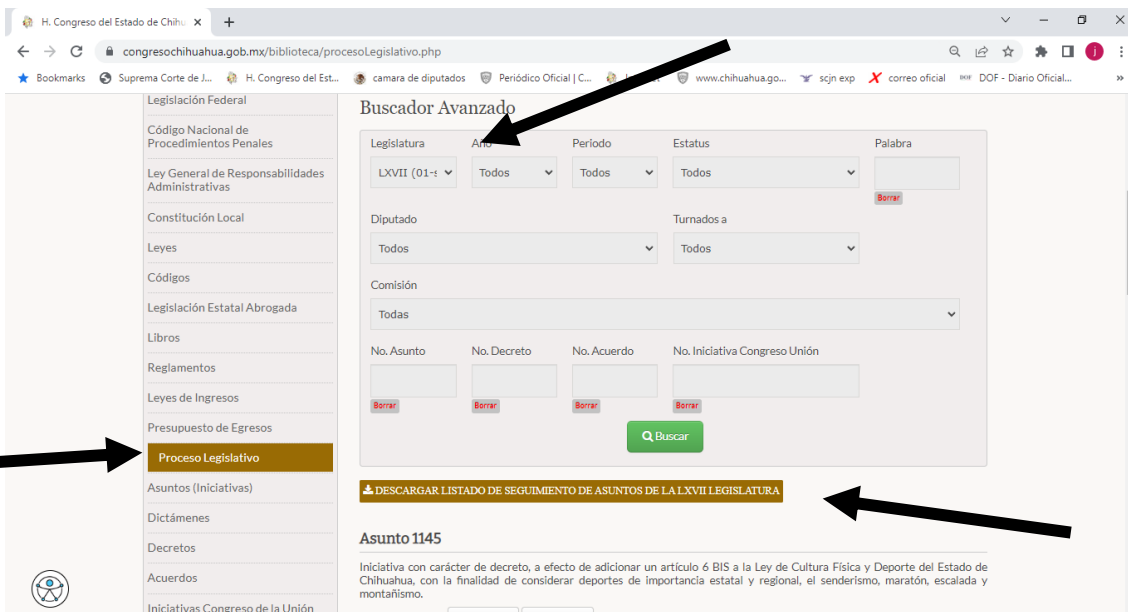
H. Congreso del Estado de Chihu ×
+
congresochihuahua.gob.mx/biblioteca/procesoLegislativo.php
Bookmarks
Suprema Corte de J...
H. Congreso del Est...
camara de diputados
Periódico Oficial | C...
www.chihuahua.go...
scjn exp
correo oficial
DOF - Diario Oficial...

Legislación Federal
Código Nacional de Procedimientos Penales
Ley General de Responsabilidades Administrativas
Constitución Local
Leyes
Códigos
Legislación Estatal Abrogada
Libros
Reglamentos
Leyes de Ingresos
Presupuesto de Egresos
Proceso Legislativo
Asuntos (Iniciativas)
Dictámenes
Decretos
Acuerdos
Iniciativas Congreso de la Unión

Buscador Avanzado

Legislatura
LXVII (01-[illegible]
Año
Todos
Periodo
Todos
Estatus
Todos
Palabra
Borrar

Diputado
Todos
Turnados a
Todos

Comisión
Todas

No. Asunto
Borrar
No. Decreto
Borrar
No. Acuerdo
Borrar
No. Iniciativa Congreso Unión
Borrar

Buscar

DESCARGAR LISTADO DE SEGUIMIENTO DE ASUNTOS DE LA LXVII LEGISLATURA

Asunto 1145

Iniciativa con carácter de decreto, a efecto de adicionar un artículo 6 BIS a la Ley de Cultura Física y Deporte del Estado de Chihuahua, con la finalidad de considerar deportes de importancia estatal y regional, el senderismo, maratón, escalada y montañismo.